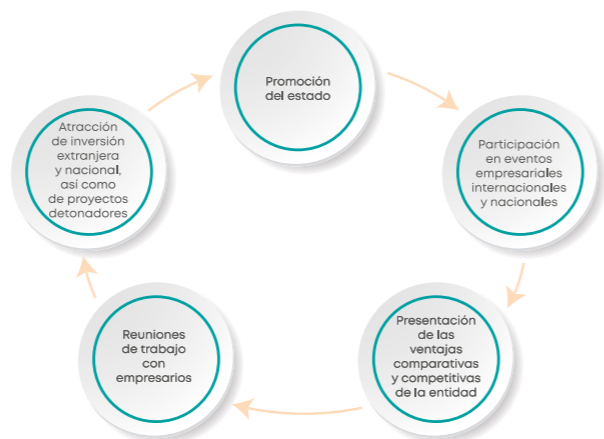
Promoción del estado

Participación en eventos empresariales internacionales y nacionales

Presentación de las ventajas comparativas y competitivas de la entidad

Reuniones de trabajo con empresarios

Atracción de inversión extranjera y nacional, así como de proyectos detonadores